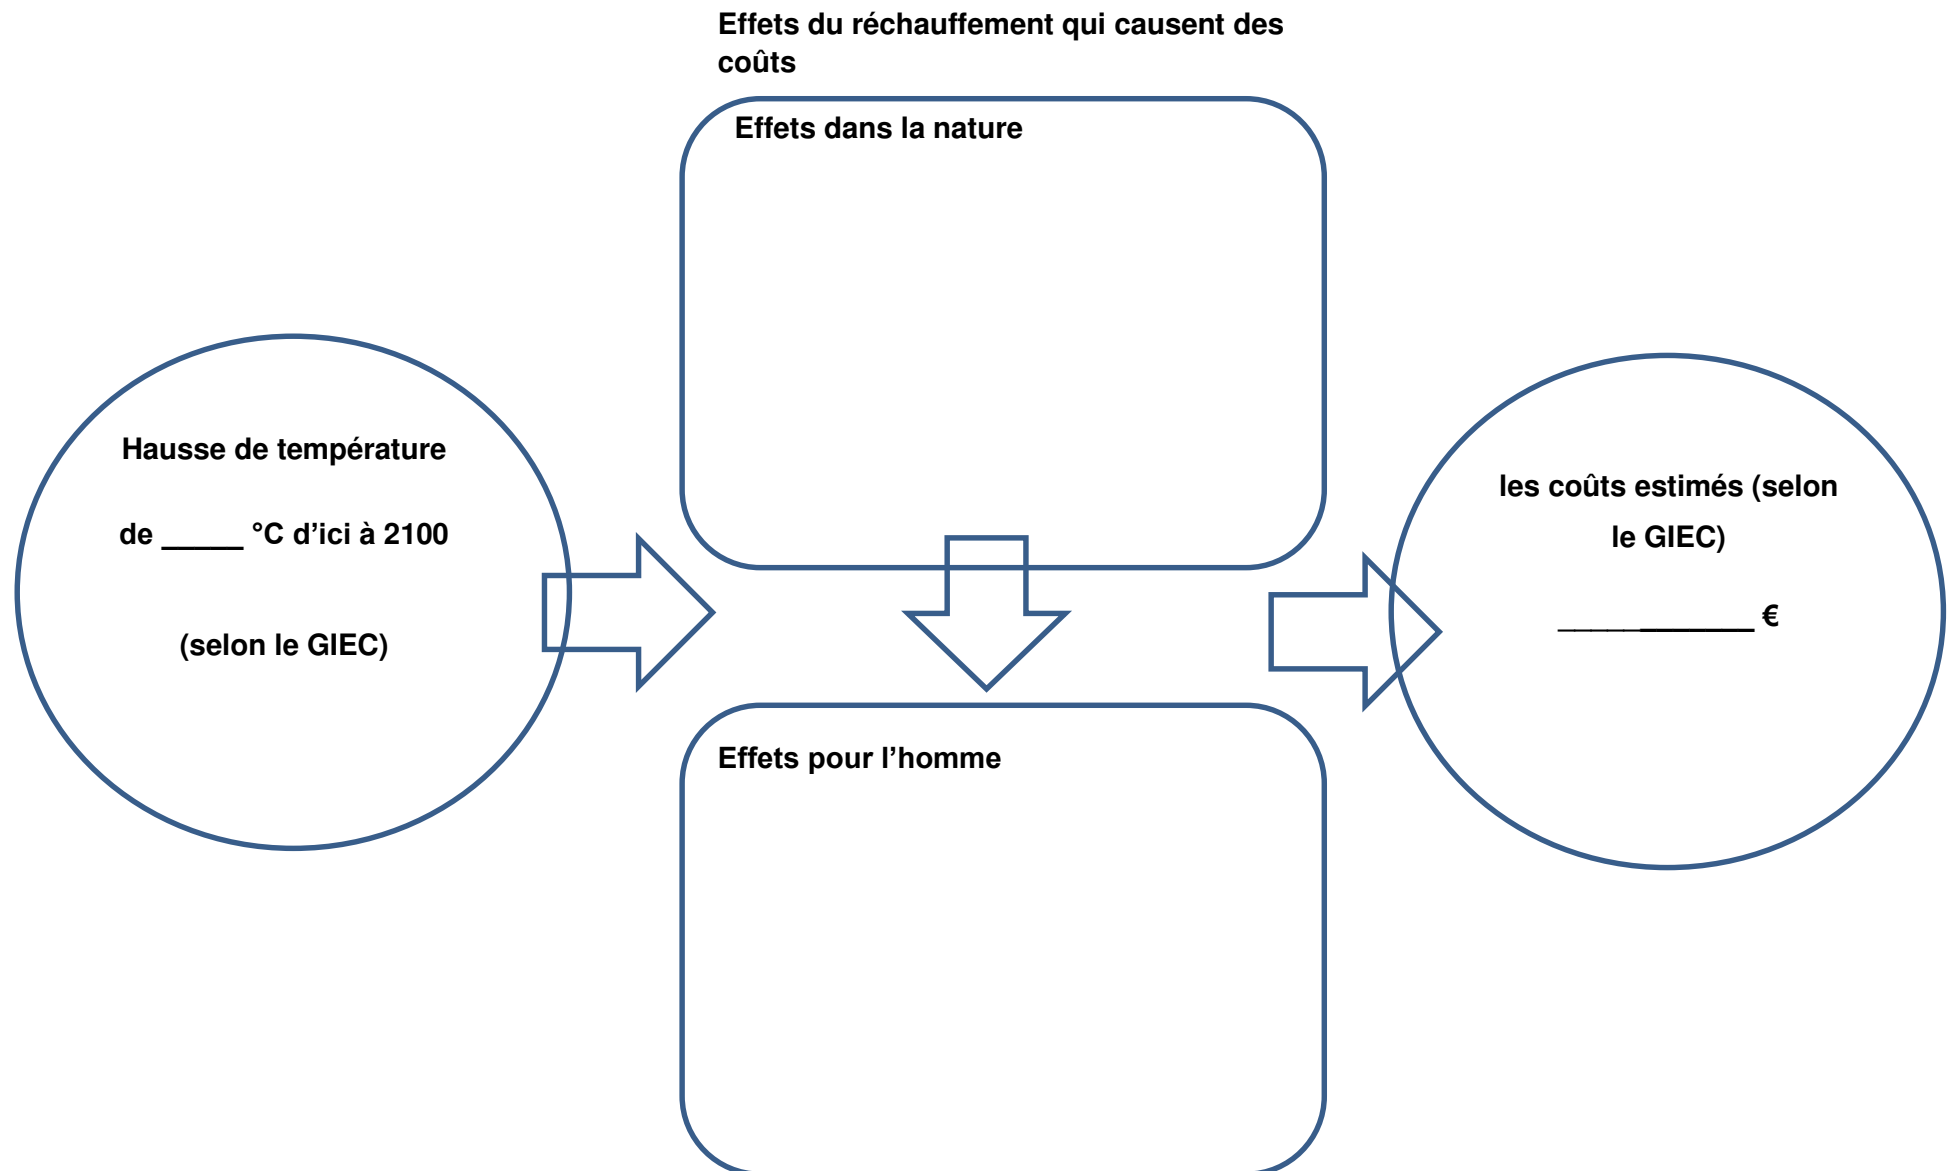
Effets du réchauffement qui causent des coûts

Effets dans la nature

Hausse de température

de _____ °C d'ici à 2100

(selon le GIEC)

les coûts estimés (selon le GIEC)

____________ €

Effets pour l'homme